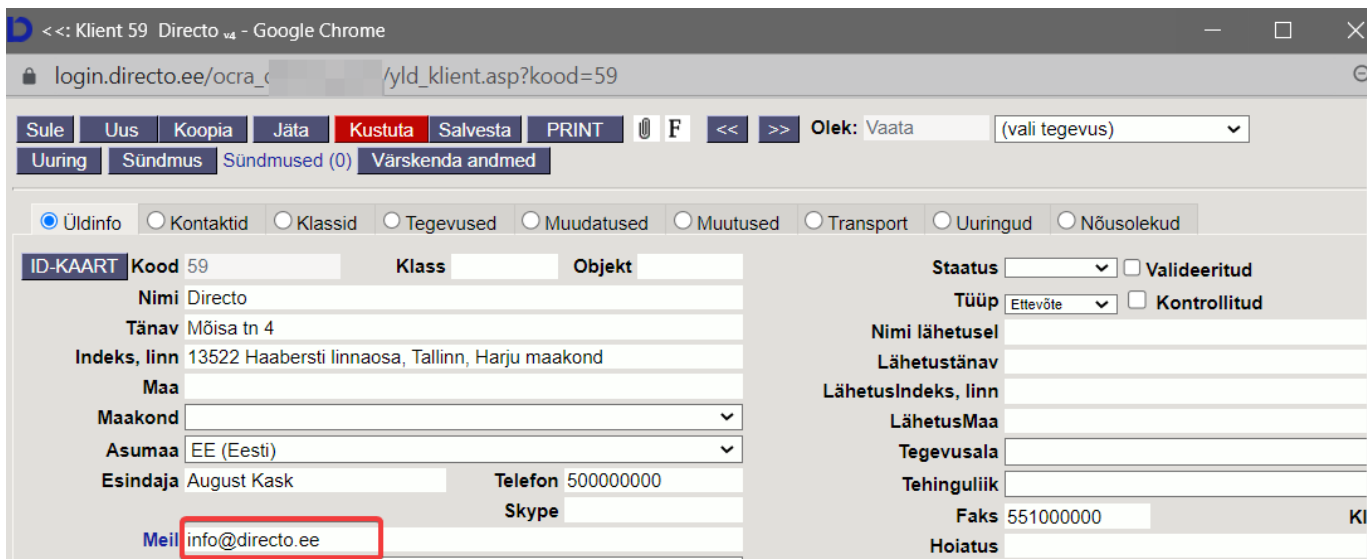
<<: Klient 59 Directo v4 - Google Chrome

login.directo.ee/ocra_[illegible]/yld_klient.asp?kood=59

Sule Uus Koopia Jäta Kustuta Salvesta PRINT F << >> Olek: Vaata (vali tegevus)
Uuring Sündmus Sündmused (0) Värskenda andmed

Üldinfo Kontaktid Klassid Tegevused Muudatused Muutused Transport Uuringud Nõusolekud

ID-KAART Kood 59 Klass Objekt
Nimi Directo
Tänav Mõisa tn 4
Indeks, linn 13522 Haabersti linnaosa, Tallinn, Harju maakond
Maa
Maakond
Asumaa EE (Eesti)
Esindaja August Kask Telefon 500000000
Skype
Meil info@directo.ee

Staatus Valideeritud
Tüüp Ettevõte Kontrollitud
Nimi lähetusel
Lähetustänav
LähetusIndeks, linn
LähetusMaa
Tegevusala
Tehinguliik
Faks 551000000 Kl
Hoiatus